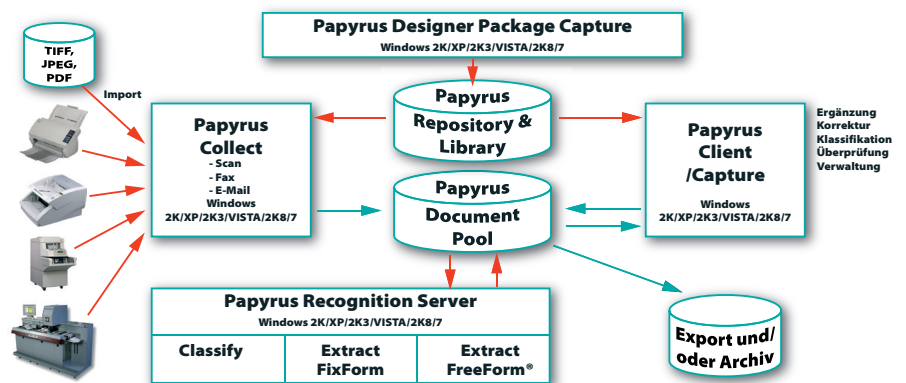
Papyrus Designer Package Capture
Windows 2K/XP/2K3/VISTA/2K8/7

TIFF, JPEG, PDF

Import

Papyrus Collect
- Scan
- Fax
- E-Mail
Windows 2K/XP/2K3/VISTA/2K8/7

Papyrus Repository & Library

Papyrus Document Pool

Papyrus Client /Capture
Windows 2K/XP/2K3/VISTA/2K8/7

Ergänzung
Korrektur
Klassifikation
Überprüfung
Verwaltung

Papyrus Recognition Server
Windows 2K/XP/2K3/VISTA/2K8/7

| Classify | Extract FixForm | Extract FreeForm® |
|---|---|---|

Export und/ oder Archiv